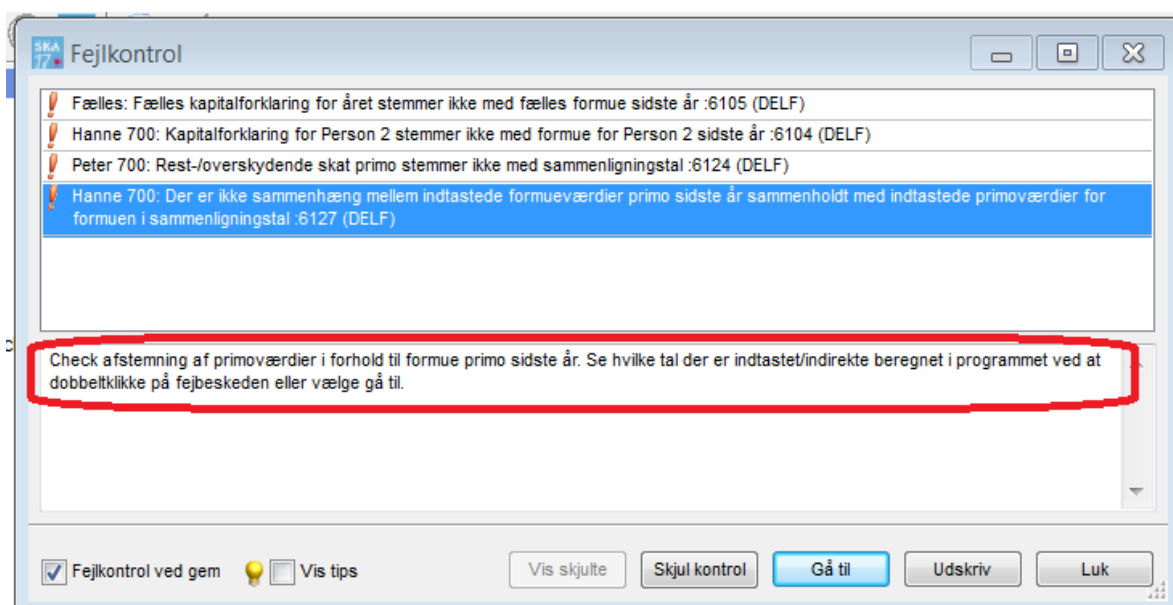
SKA 17

Fejlkontrol

Fælles: Fælles kapitalforklaring for året stemmer ikke med fælles formue sidste år :6105 (DELF)

Hanne 700: Kapitalforklaring for Person 2 stemmer ikke med formue for Person 2 sidste år :6104 (DELF)

Peter 700: Rest-/overskydende skat primo stemmer ikke med sammenligningstal :6124 (DELF)

Hanne 700: Der er ikke sammenhæng mellem indtastede formueværdier primo sidste år sammenholdt med indtastede primoværdier for formuen i sammenligningstal :6127 (DELF)

Check afstemning af primoværdier i forhold til formue primo sidste år. Se hvilke tal der er indtastet/indirekte beregnet i programmet ved at dobbeltklikke på fejbeskeden eller vælge gå til.

Fejlkontrol ved gem

Vis tips

Vis skjulte

Skjul kontrol

Gå til

Udskriv

Luk